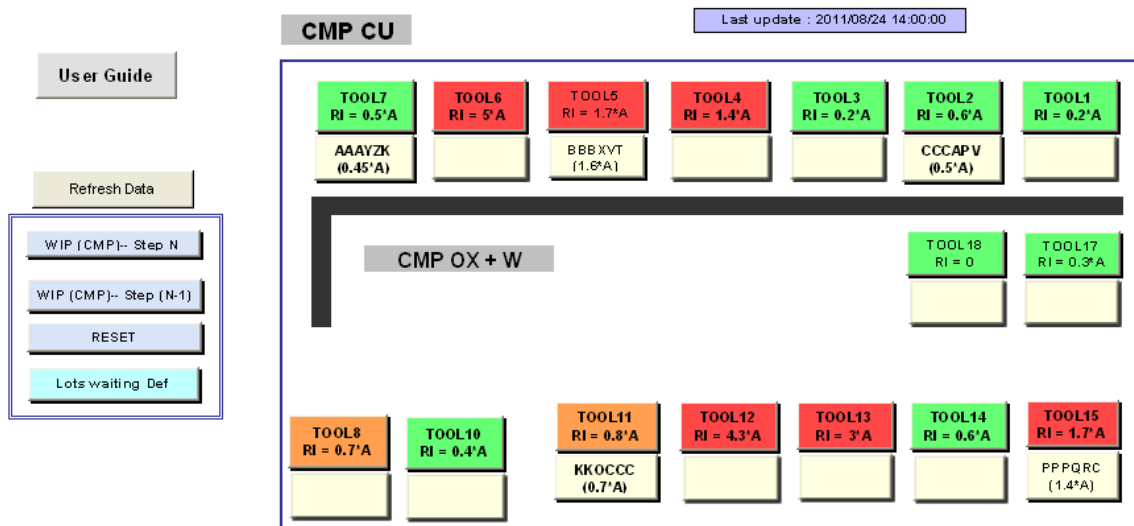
CMP CU

Last update : 2011/08/24 14:00:00

User Guide

Refresh Data

WIP (CMP)-- Step N

WIP (CMP)-- Step (N-1)

RESET

Lots waiting Def

TOOL7
RI = 0.5*A
AAAYZK
(0.45*A)

TOOL6
RI = 5*A

TOOL5
RI = 1.7*A
BBBXVT
(1.6*A)

TOOL4
RI = 1.4*A

TOOL3
RI = 0.2*A

TOOL2
RI = 0.6*A
CCCAPV
(0.5*A)

TOOL1
RI = 0.2*A

CMP OX + W

TOOL18
RI = 0

TOOL17
RI = 0.3*A

TOOL8
RI = 0.7*A

TOOL10
RI = 0.4*A

TOOL11
RI = 0.8*A
KKOCCC
(0.7*A)

TOOL12
RI = 4.3*A

TOOL13
RI = 3*A

TOOL14
RI = 0.6*A

TOOL15
RI = 1.7*A
PPPQRC
(1.4*A)